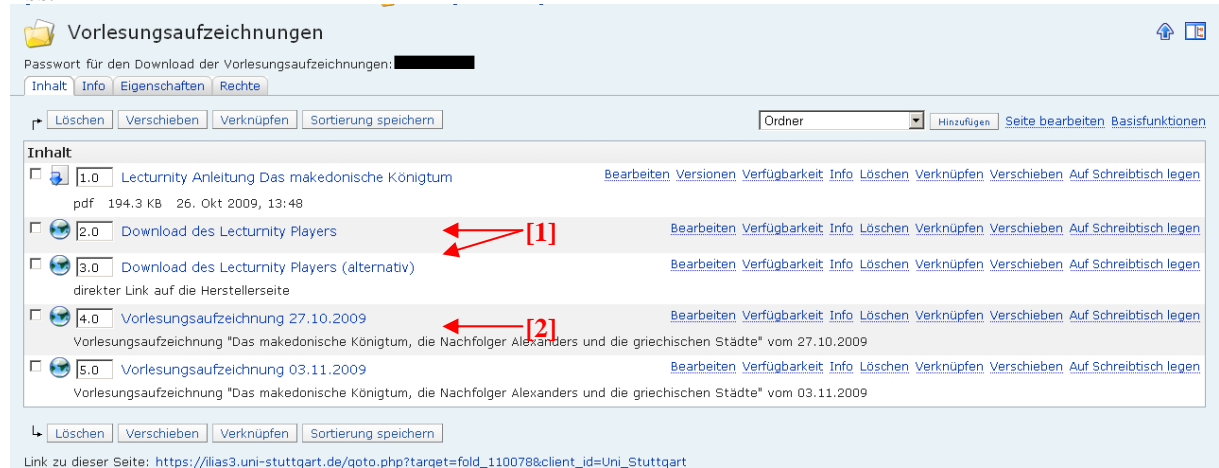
Vorlesungsaufzeichnungen

Passwort für den Download der Vorlesungsaufzeichnungen:

Inhalt | Info | Eigenschaften | Rechte

Löschen | Verschieben | Verknüpfen | Sortierung speichern

Ordner | Hinzufügen | Seite bearbeiten | Basisfunktionen

Inhalt

1.0 Lecturnity Anleitung Das makedonische Königtum
pdf 194.3 KB 26. Okt 2009, 13:48
Bearbeiten Versionen Verfügbarkeit Info Löschen Verknüpfen Verschieben Auf Schreibtisch legen

2.0 Download des Lecturnity Players
Bearbeiten Verfügbarkeit Info Löschen Verknüpfen Verschieben Auf Schreibtisch legen

[1]

3.0 Download des Lecturnity Players (alternativ)
direkter Link auf die Herstellerseite
Bearbeiten Verfügbarkeit Info Löschen Verknüpfen Verschieben Auf Schreibtisch legen

4.0 Vorlesungsaufzeichnung 27.10.2009
Vorlesungsaufzeichnung "Das makedonische Königtum, die Nachfolger Alexanders und die griechischen Städte" vom 27.10.2009
Bearbeiten Verfügbarkeit Info Löschen Verknüpfen Verschieben Auf Schreibtisch legen

[2]

5.0 Vorlesungsaufzeichnung 03.11.2009
Vorlesungsaufzeichnung "Das makedonische Königtum, die Nachfolger Alexanders und die griechischen Städte" vom 03.11.2009
Bearbeiten Verfügbarkeit Info Löschen Verknüpfen Verschieben Auf Schreibtisch legen

Löschen | Verschieben | Verknüpfen | Sortierung speichern

Link zu dieser Seite: https://ilias3.uni-stuttgart.de/goto.php?target=fold_110078&client_id=Uni_Stuttgart